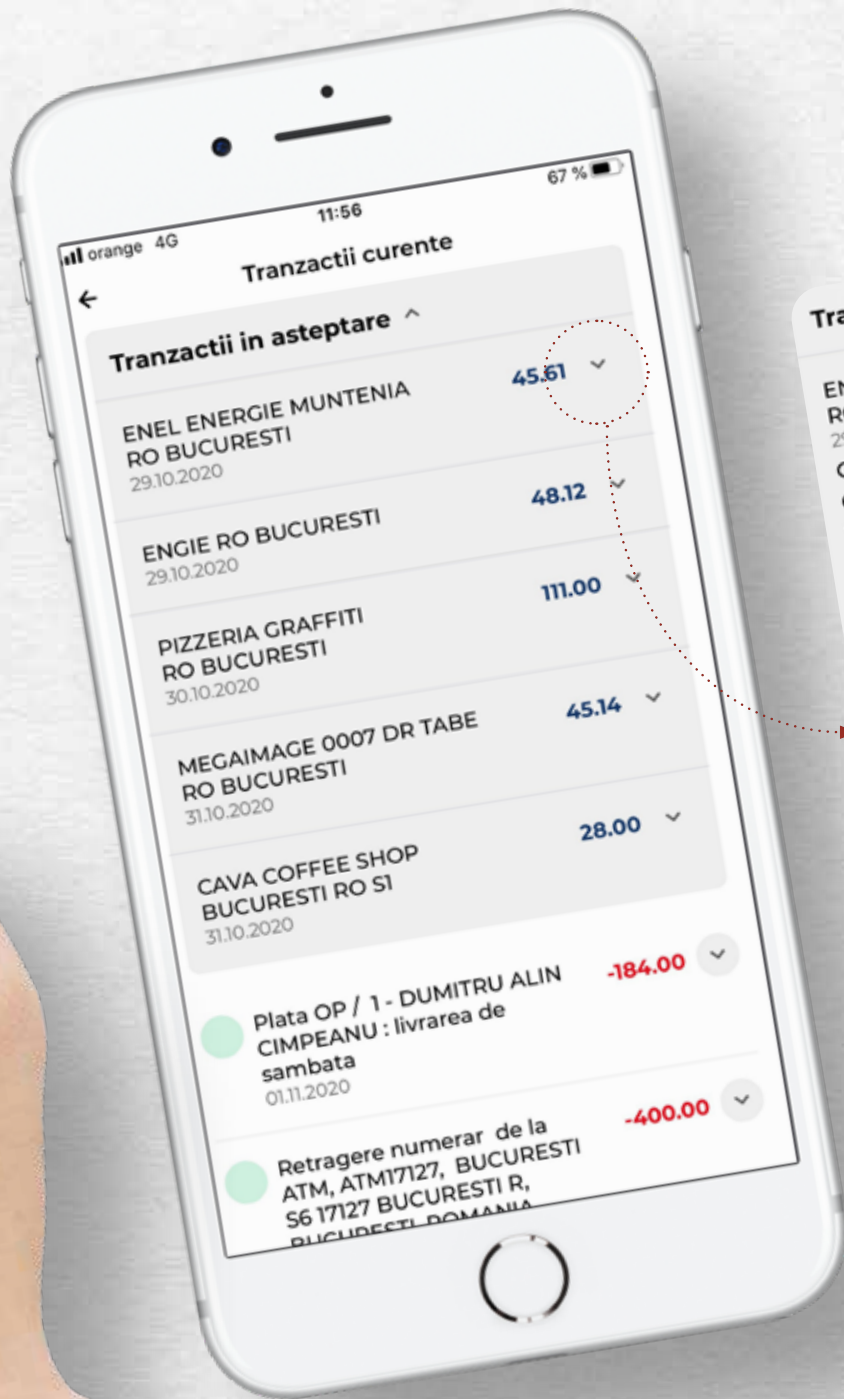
orange 4G
11:56
67 %

Tranzactii curente

Tranzactii in asteptare

ENEL ENERGIE MUNTENIA RO BUCURESTI
29.10.2020
45.61

ENGIE RO BUCURESTI
29.10.2020
48.12

PIZZERIA GRAFFITI RO BUCURESTI
30.10.2020
111.00

MEGAIMAGE 0007 DR TABE RO BUCURESTI
31.10.2020
45.14

CAVA COFFEE SHOP BUCURESTI RO S1
31.10.2020
28.00

Plata OP / 1 - DUMITRU ALIN CIMPEANU : livrarea de sambata
01.11.2020
-184.00

Retragere numerar de la ATM, ATM17127, BUCURESTI S6 17127 BUCURESTI R, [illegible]
-400.00

Tra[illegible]
EN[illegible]
R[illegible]
2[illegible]
C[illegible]
C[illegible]